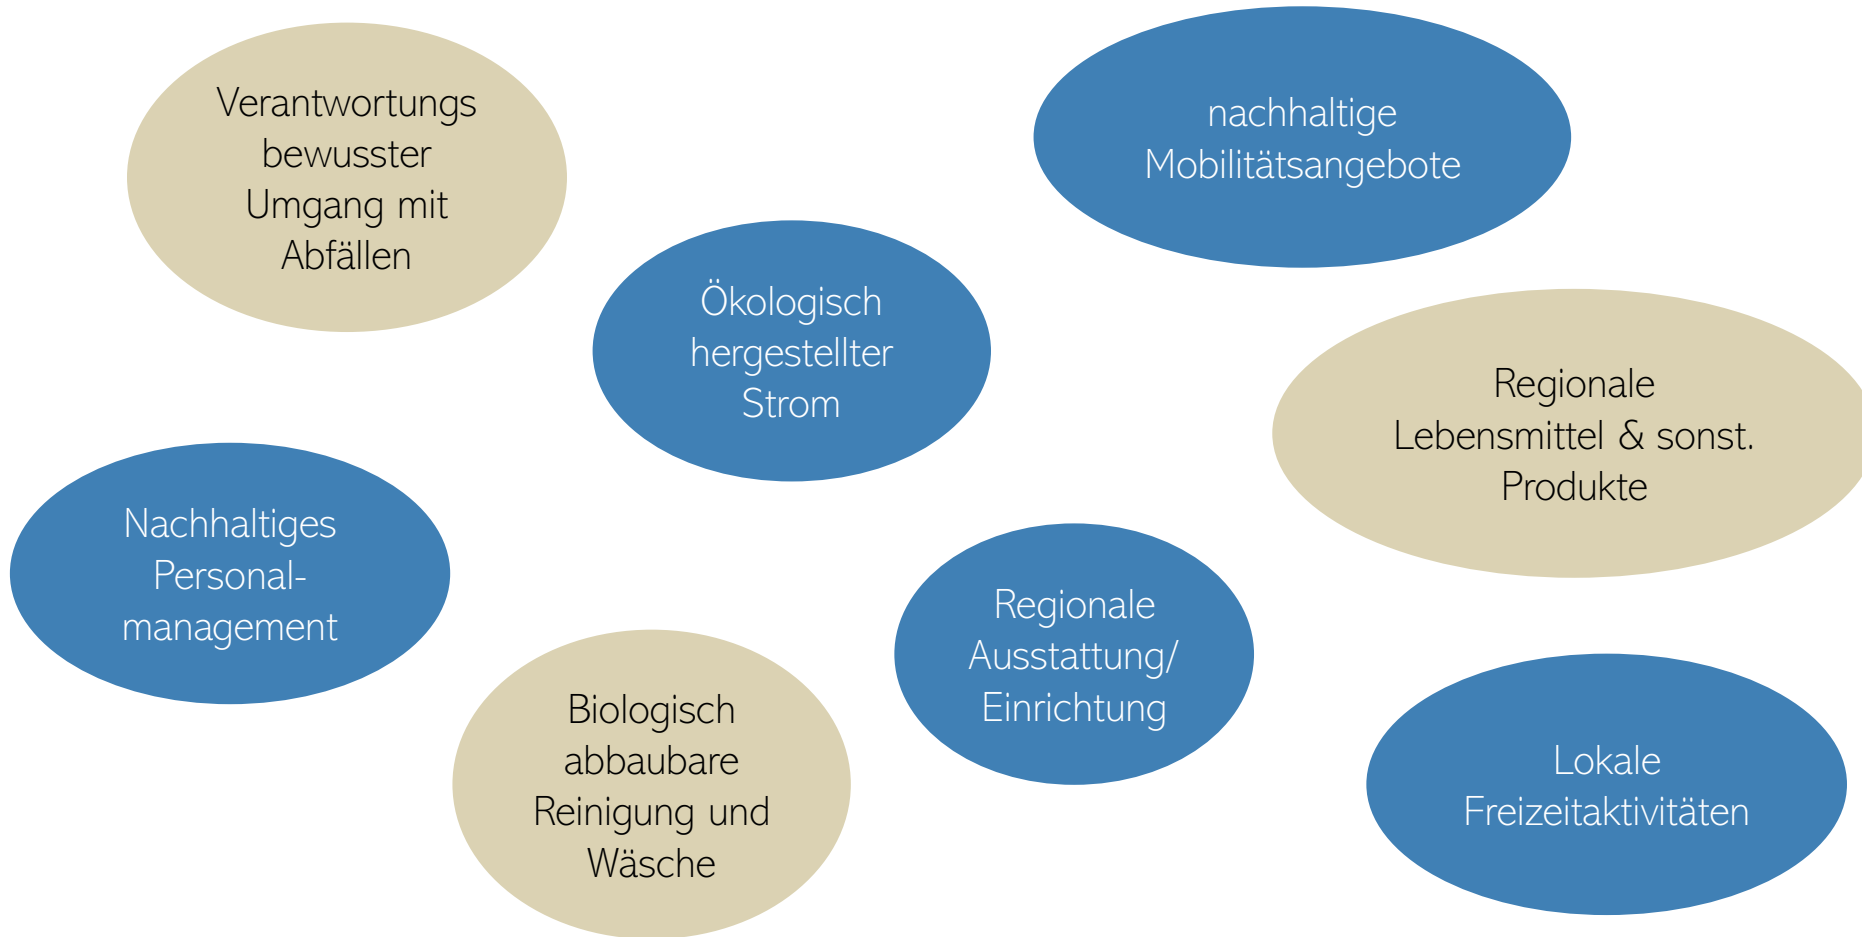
Verantwortungs bewusster Umgang mit Abfällen

nachhaltige Mobilitätsangebote

Ökologisch hergestellter Strom

Regionale Lebensmittel & sonst. Produkte

Nachhaltiges Personal-management

Regionale Ausstattung/ Einrichtung

Biologisch abbaubare Reinigung und Wäsche

Lokale Freizeitaktivitäten